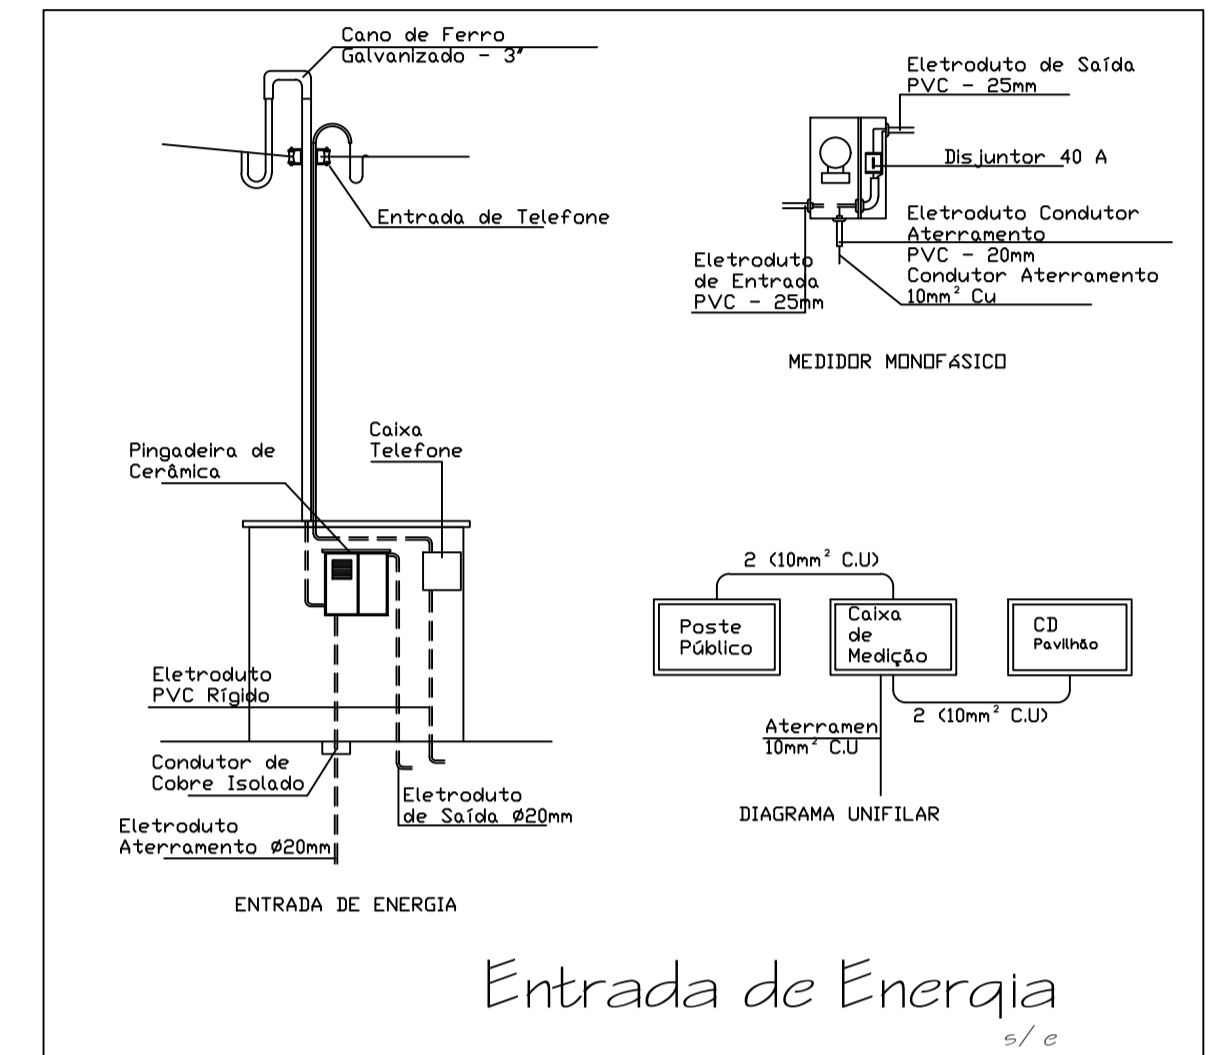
Cano de Ferro
Galvanizado - 3"

Entrada de Telefone

Eletroduto de Saída
PVC - 25mm

Disjuntor 40 A

Eletroduto Condutor
Aterramento
PVC - 20mm
Condutor Aterramento
$10mm^2$ Cu

Eletroduto
de Entrada
PVC - 25mm

MEDIDOR MONOFÁSICO

Pingadeira de
Cerâmica

Caixa
Telefone

Eletroduto
PVC Rígido

Condutor de
Cobre Isolado

Eletroduto
Aterramento Ø20mm

Eletroduto
de Saída Ø20mm

ENTRADA DE ENERGIA

2 ($10mm^2$ C.U)

Poste
Público

Caixa
de
Medição

CD
Pavilhão

2 ($10mm^2$ C.U)

Aterramen
$10mm^2$ C.U

DIAGRAMA UNIFILAR

Entrada de Energia

s/ e